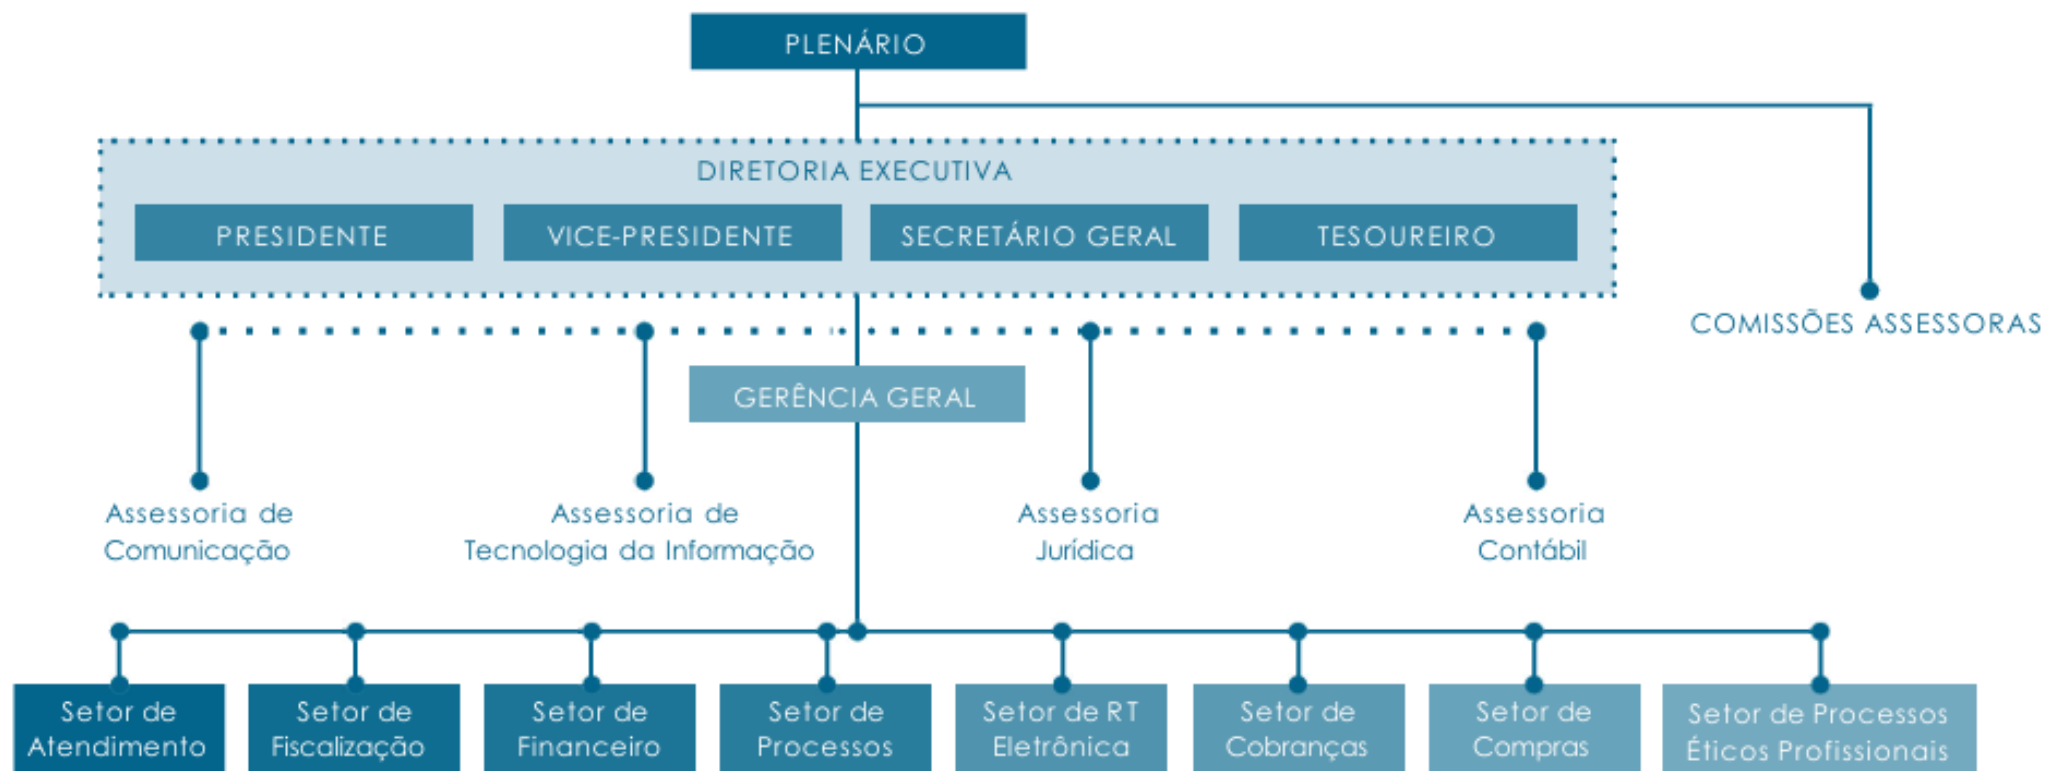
PLENÁRIO

DIRETORIA EXECUTIVA

PRESIDENTE

VICE-PRESIDENTE

SECRETÁRIO GERAL

TESOUREIRO

COMISSÕES ASSESSORAS

GERÊNCIA GERAL

Assessoria de Comunicação

Assessoria de Tecnologia da Informação

Assessoria Jurídica

Assessoria Contábil

Setor de Atendimento

Setor de Fiscalização

Setor de Financeiro

Setor de Processos

Setor de RT Eletrônica

Setor de Cobranças

Setor de Compras

Setor de Processos Éticos Profissionais